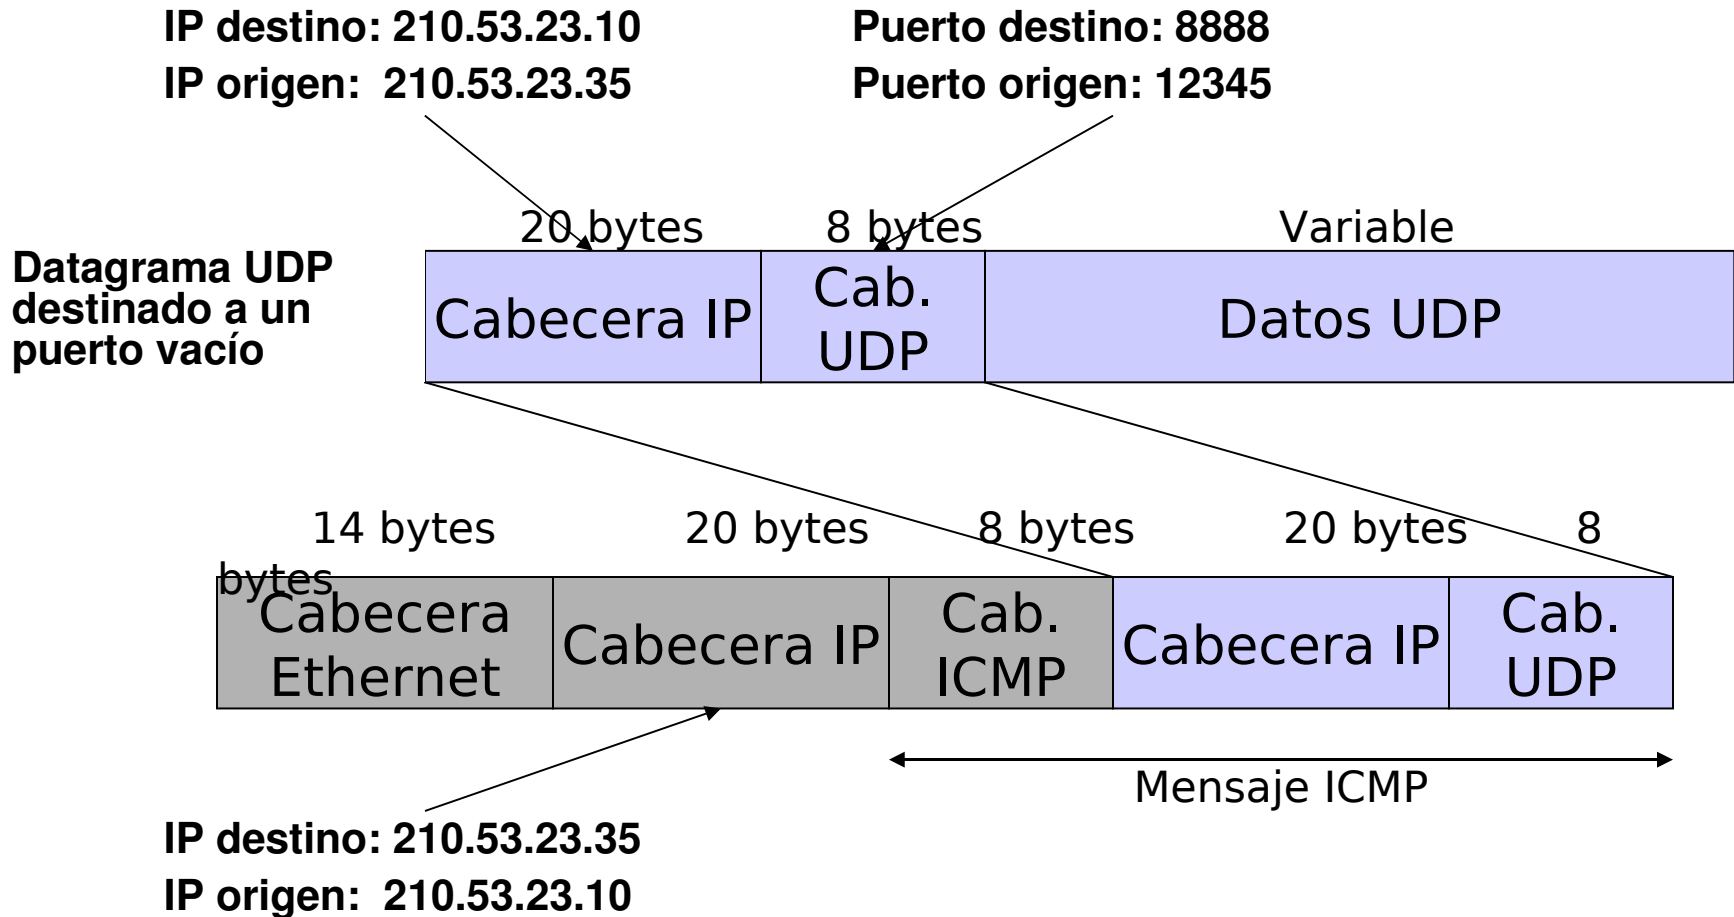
IP destino: 210.53.23.10
IP origen: 210.53.23.35

Puerto destino: 8888
Puerto origen: 12345

Datagrama UDP destinado a un puerto vacío

20 bytes
8 bytes
Variable

Cabecera IP
Cab. UDP
Datos UDP

14 bytes
20 bytes
8 bytes
20 bytes
8 bytes

Cabecera Ethernet
Cabecera IP
Cab. ICMP
Cabecera IP
Cab. UDP

Mensaje ICMP

IP destino: 210.53.23.35
IP origen: 210.53.23.10